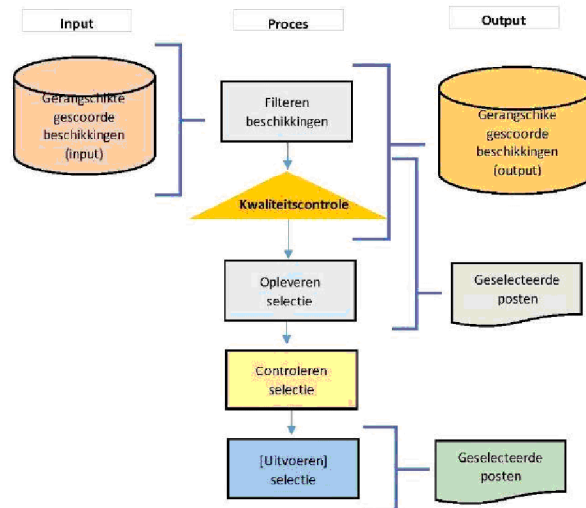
Input

Proces

Output

Gerangschikte gescoorde beschikkingen (input)

Filteren beschikkingen

Gerangschikte gescoorde beschikkingen (output)

Kwaliteitscontrole

Opleveren selectie

Geselecteerde posten

Controleren selectie

[Uitvoeren] selectie

Geselecteerde posten